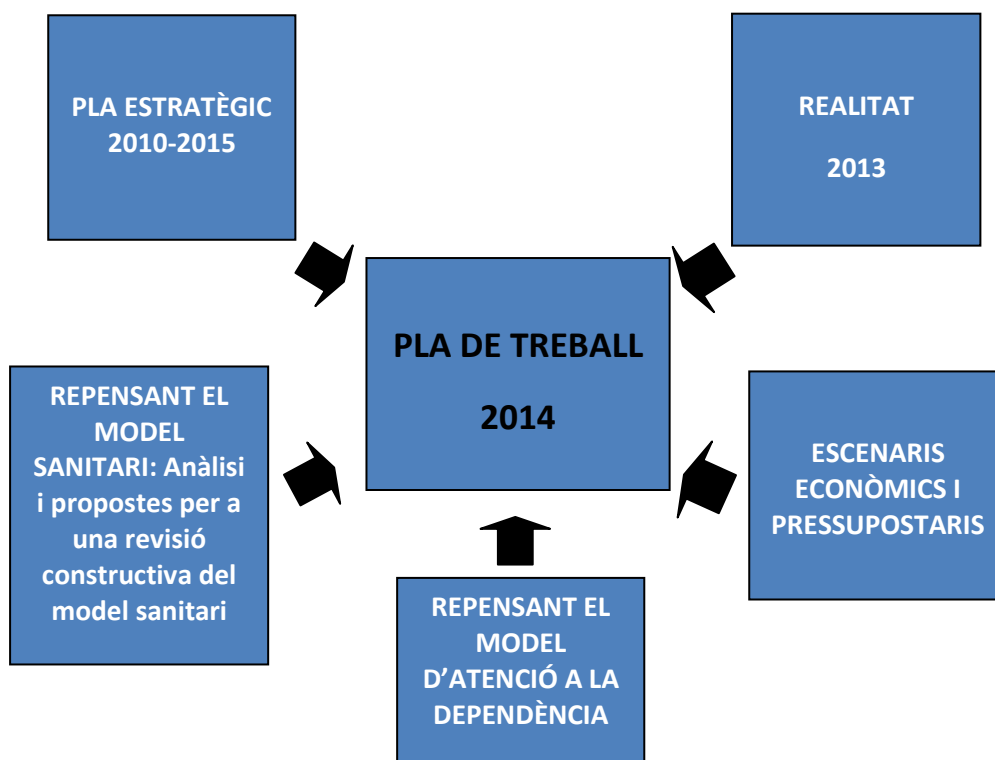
PLA ESTRATÈGIC 2010-2015

REALITAT

2013

PLA DE TREBALL

2014

REPENSANT EL MODEL SANITARI: Anàlisi i propostes per a una revisió constructiva del model sanitari

ESCENARIS ECONÒMICS I PRESSUPOSTARIS

REPENSANT EL MODEL D'ATENCIÓ A LA DEPENDÈNCIA